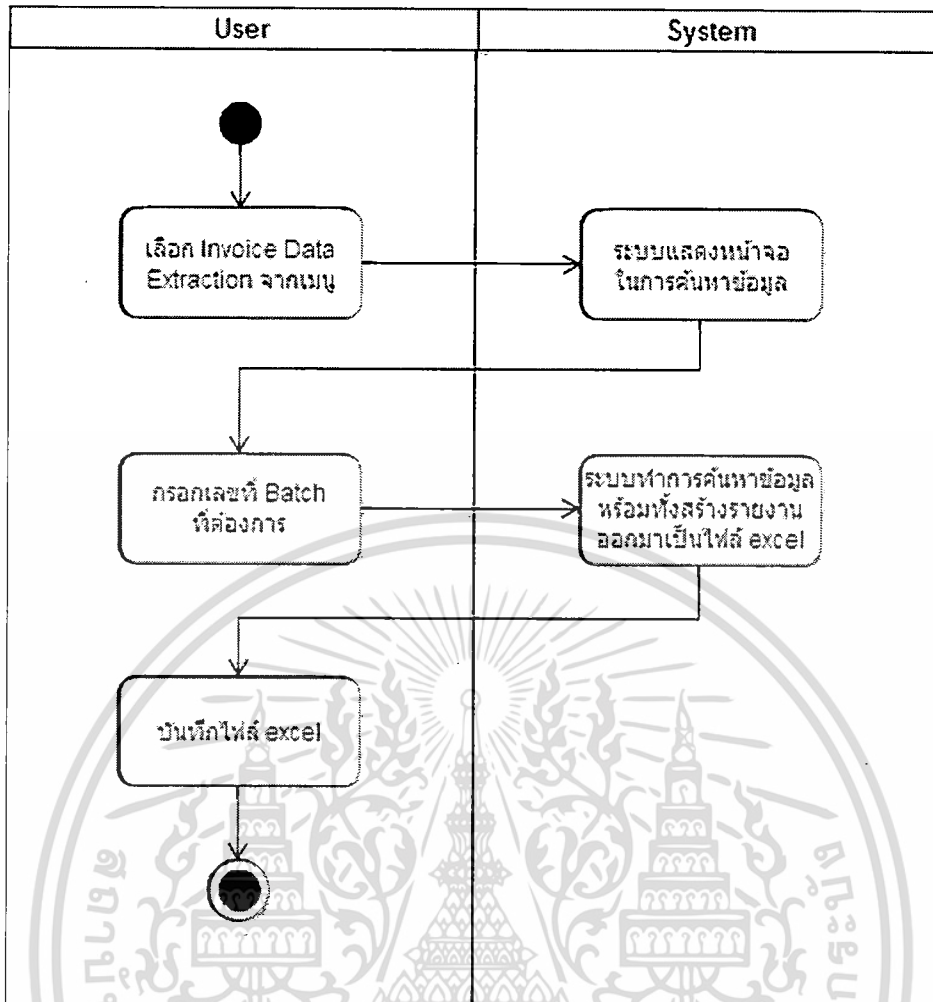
| User | System |
|---|---|

เลือก Invoice Data Extraction จากเมนู

ระบบแสดงหน้าจอในการค้นหาข้อมูล

กรอกเลขที่ Batch ที่ต้องการ

ระบบทำการค้นหาข้อมูลพร้อมทั้งสร้างรายงานออกมาเป็นไฟล์ excel

บันทึกไฟล์ excel